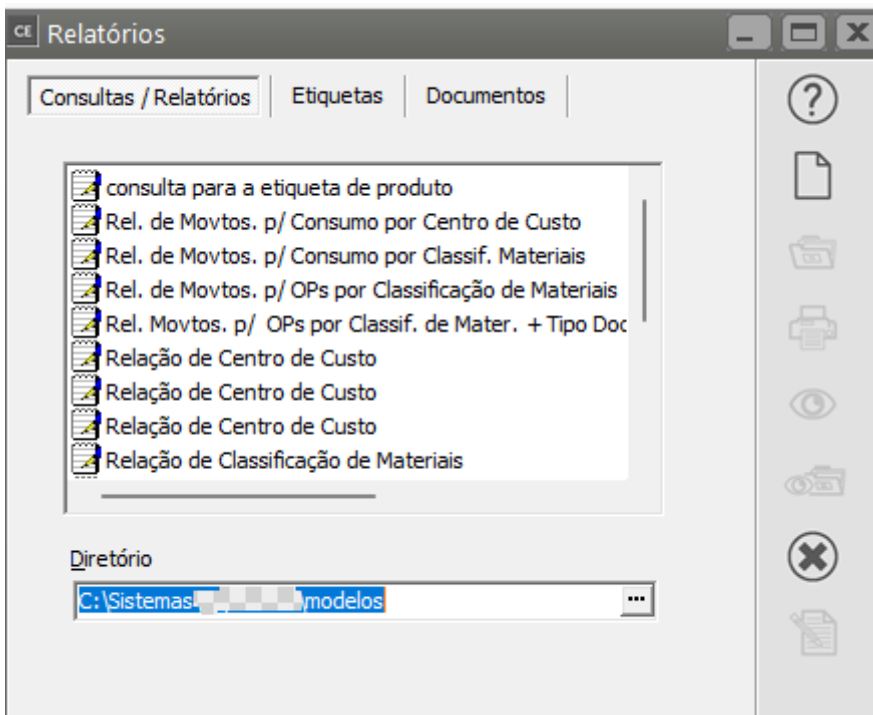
CE Relatórios

Consultas / Relatórios | Etiquetas | Documentos

consulta para a etiqueta de produto
Rel. de Movtos. p/ Consumo por Centro de Custo
Rel. de Movtos. p/ Consumo por Classif. Materiais
Rel. de Movtos. p/ OPs por Classificação de Materiais
Rel. Movtos. p/ OPs por Classif. de Mater. + Tipo Doc
Relação de Centro de Custo
Relação de Centro de Custo
Relação de Centro de Custo
Relação de Classificação de Materiais

Diretório
C:\Sistemas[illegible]modelos
...